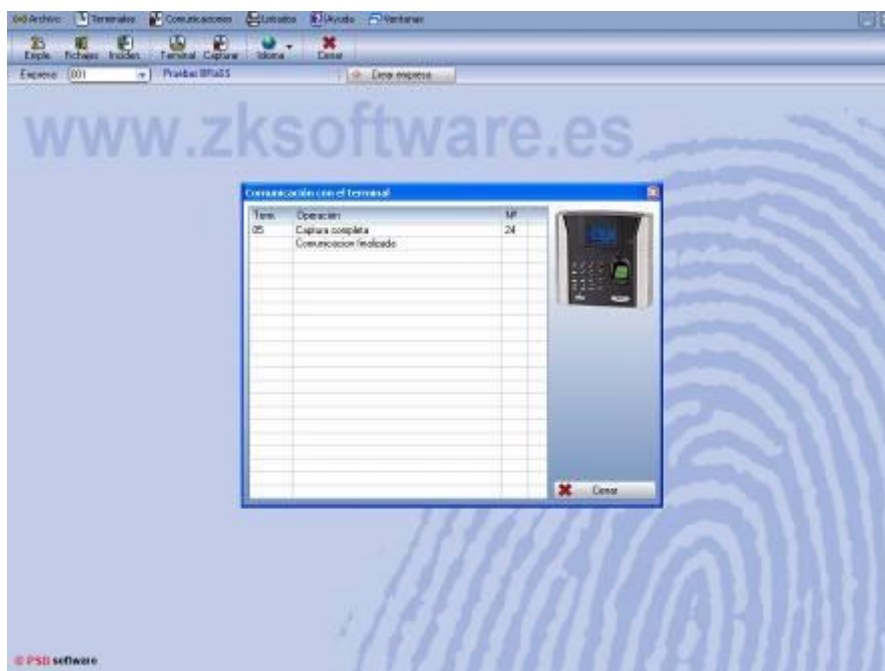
Archivo Terminales Comunicaciones Listados Ayuda Ventanas

Emple. Fichajes Incides. Terminal Capturar Idioma Cerrar

Empresa 001 Pruebas BRaSS Cerrar empresa

www.zksoftware.es

Comunicación con el terminal

| Term. | Operación | Nº |
|---|---|---|
| 05 | Captura completa | 24 |
| | Comunicacion finalizada | |

Cerrar

© PSD software